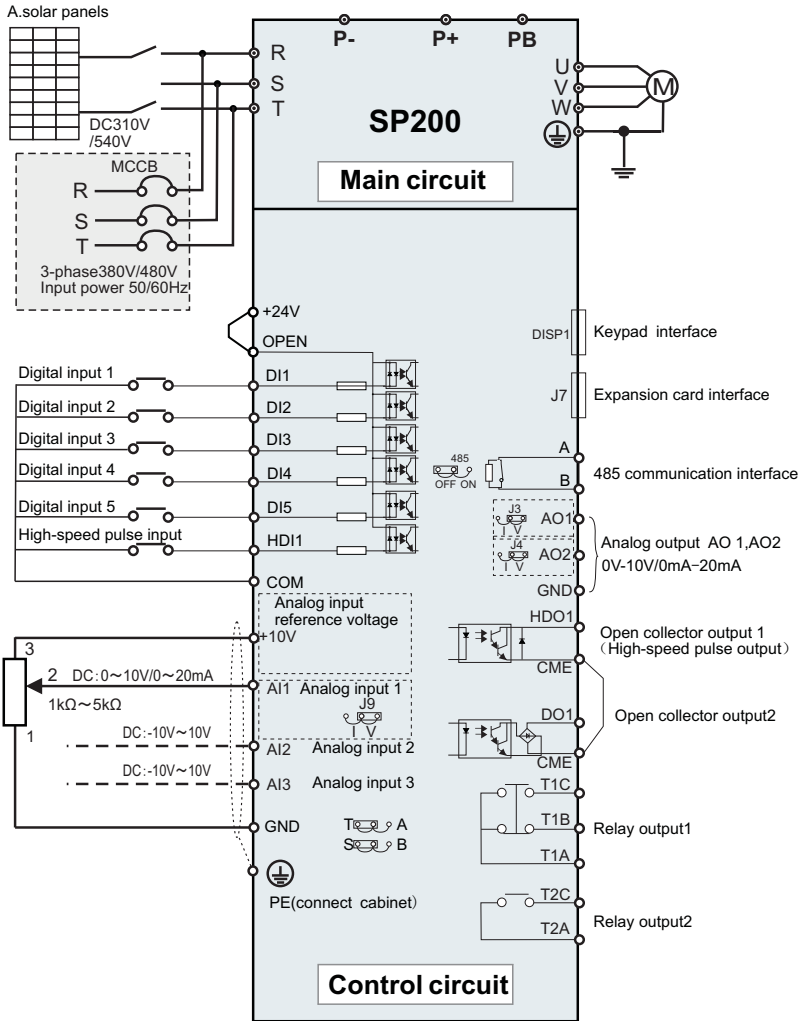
A.solar panels

DC310V /540V

MCCB

R

S

T

3-phase380V/480V Input power 50/60Hz

P-

P+

PB

R

S

T

SP200

Main circuit

U

V

W

M

+24V

OPEN

Digital input 1

DI1

Digital input 2

DI2

Digital input 3

DI3

Digital input 4

DI4

Digital input 5

DI5

High-speed pulse input

HDI1

COM

Analog input reference voltage

+10V

3

2 DC:0～10V/0～20mA

1kΩ～5kΩ

1

AI1 Analog input 1

J9

I V

DC:-10V～10V

AI2 Analog input 2

DC:-10V～10V

AI3 Analog input 3

GND

T A

S B

PE(connect cabinet)

DISP1

Keypad interface

J7

Expansion card interface

485

OFF ON

A

B

485 communication interface

J3

I V

AO1

J4

I V

AO2

GND

Analog output AO 1,AO2

0V-10V/0mA−20mA

HDO1

Open collector output 1 (High-speed pulse output)

CME

DO1

Open collector output2

CME

T1C

T1B

Relay output1

T1A

T2C

Relay output2

T2A

Control circuit